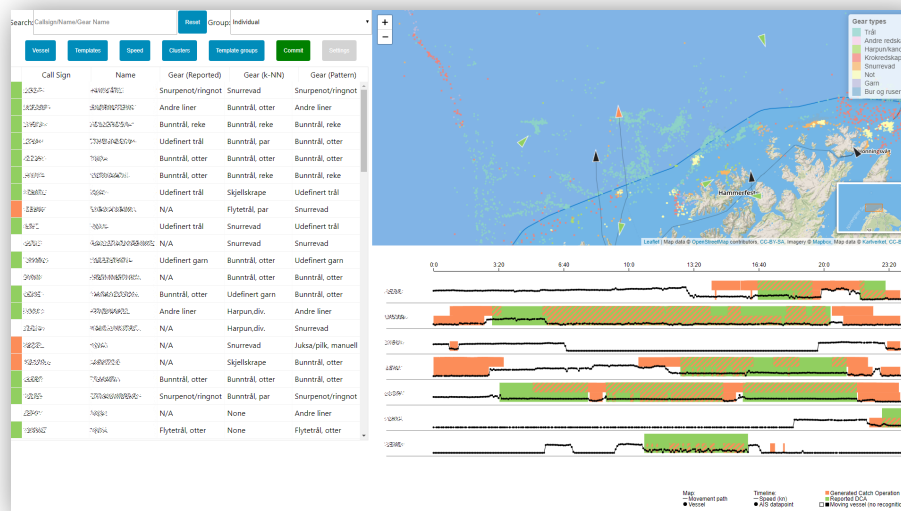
Search: Callsign/Name/Gear Name Reset Group: Individual

Vessel Templates Speed Clusters Template groups Commit Settings

| Call Sign | Name | Gear (Reported) | Gear (k-NN) | Gear (Pattern) |
|---|---|---|---|---|
| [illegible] | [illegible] | Snurpenot/ringnot | Snurrevad | Snurpenot/ringnot |
| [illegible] | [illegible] | Andre liner | Bunntrål, otter | Andre liner |
| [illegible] | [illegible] | Bunntrål, reke | Bunntrål, reke | Bunntrål, reke |
| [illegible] | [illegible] | Udefinert trål | Bunntrål, par | Bunntrål, otter |
| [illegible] | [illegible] | Udefinert trål | Bunntrål, otter | Bunntrål, otter |
| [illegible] | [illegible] | Bunntrål, otter | Bunntrål, reke | Bunntrål, reke |
| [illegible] | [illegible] | Udefinert trål | Skjellskrape | Udefinert trål |
| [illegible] | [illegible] | N/A | Flytetrål, par | Snurrevad |
| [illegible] | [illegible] | Udefinert trål | Snurrevad | Udefinert trål |
| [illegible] | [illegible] | N/A | Snurrevad | Snurrevad |
| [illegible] | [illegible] | Udefinert garn | Bunntrål, otter | Udefinert garn |
| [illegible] | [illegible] | N/A | Bunntrål, otter | Bunntrål, otter |
| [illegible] | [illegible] | Bunntrål, otter | Udefinert garn | Andre liner |
| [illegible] | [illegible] | Andre liner | Harpun,div. | Andre liner |
| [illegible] | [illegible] | N/A | Harpun,div. | Snurrevad |
| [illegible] | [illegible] | N/A | Snurrevad | Juksa/pilk, manuell |
| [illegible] | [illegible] | N/A | Skjellskrape | Bunntrål, otter |
| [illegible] | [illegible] | Bunntrål, otter | Bunntrål, otter | Bunntrål, otter |
| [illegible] | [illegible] | Snurpenot/ringnot | Snurrevad | Snurpenot/ringnot |
| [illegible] | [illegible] | N/A | None | Andre liner |
| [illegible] | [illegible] | Flytetrål, otter | None | Flytetrål, otter |

+
−

Gear types
Trål
Andre redsk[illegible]
Harpun/kan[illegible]
Krokredskap
Snurrevad
Not
Garn
Bur og ruser

Hammerfest
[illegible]ingsvåg

Leaflet | Map data © OpenStreetMap contributors, CC-BY-SA, Imagery © Mapbox, Map data © Kartverket, CC-B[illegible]

0:0 3:20 6:40 10:0 13:20 16:40 20:0 23:20

Map:
— Movement path
● Vessel

Timeline:
— Speed (kn)
● AIS datapoint

Generated Catch Operation
Reported DCA
Moving vessel (no recognit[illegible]